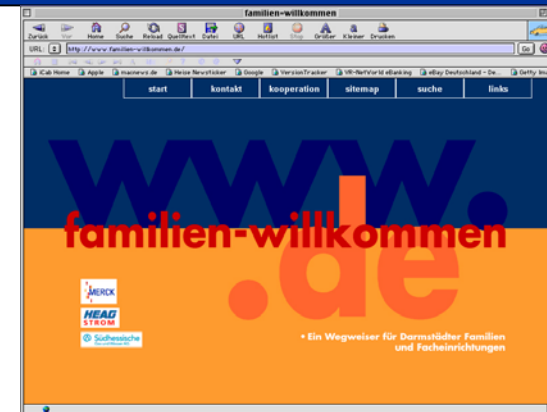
familien-willkommen

Zurück Vor Home Suche Reload Quelltext Datei URL Hotlist Stop Größer Kleiner Drucken

URL: http://www.familien-willkommen.de/

Go

iCab Home Apple macnews.de Heise Newsticker Google VersionTracker VR-NetWorld eBanking eBay Deutschland - De... Getty Im

start kontakt kooperation sitemap suche links

www.

familien-willkommen

.de

MERCK

HEAG STROM

Südhessische

• Ein Wegweiser für Darmstädter Familien und Facheinrichtungen